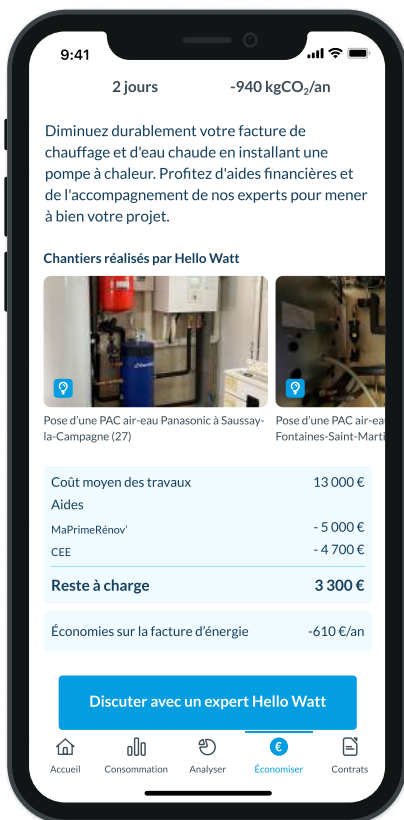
9:41

2 jours

-940 kg$CO_2$/an

Diminuez durablement votre facture de chauffage et d'eau chaude en installant une pompe à chaleur. Profitez d'aides financières et de l'accompagnement de nos experts pour mener à bien votre projet.

Chantiers réalisés par Hello Watt

Pose d'une PAC air-eau Panasonic à Saussay-la-Campagne (27)

Pose d'une PAC air-ea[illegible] Fontaines-Saint-Marti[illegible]

| | |
|---|---|
| Coût moyen des travaux | 13 000 € |
| Aides | |
| MaPrimeRénov' | - 5 000 € |
| CEE | - 4 700 € |
| Reste à charge | 3 300 € |

Économies sur la facture d'énergie -610 €/an

Discuter avec un expert Hello Watt

Accueil Consommation Analyser Économiser Contrats